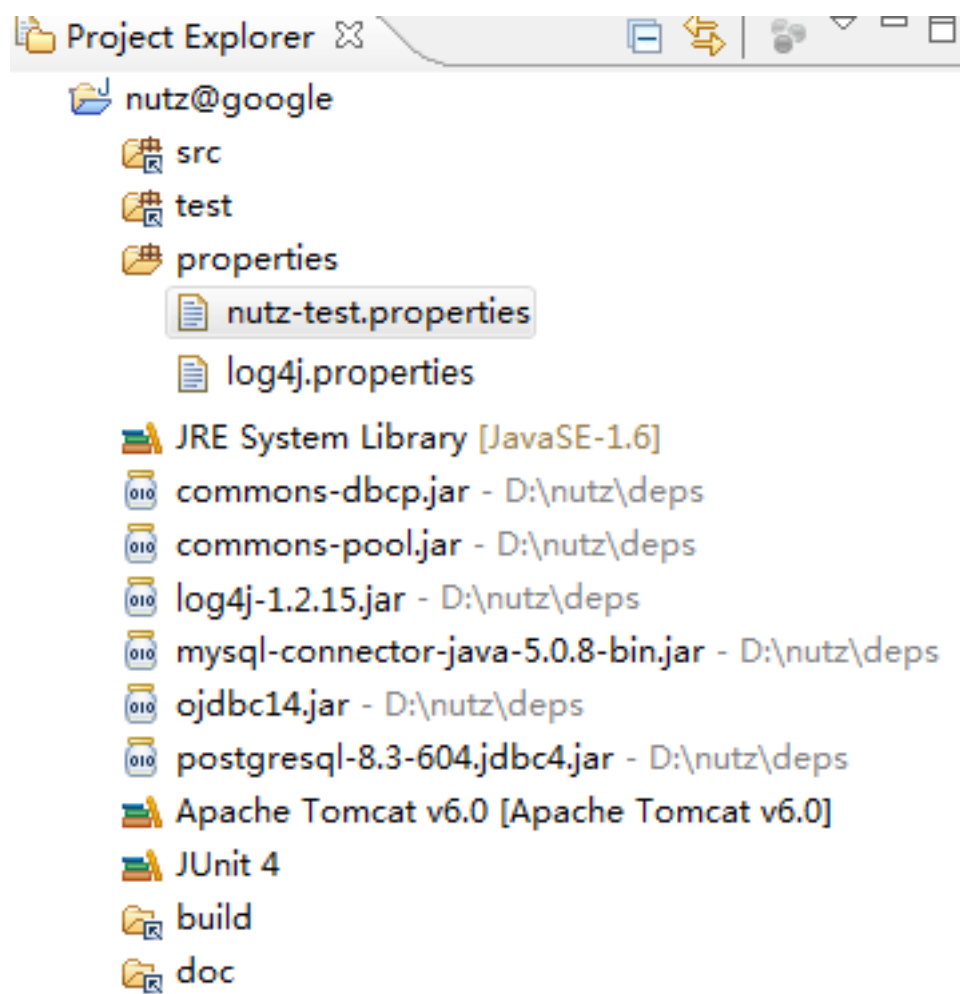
Project Explorer ☒

nutz@google
src
test
properties
nutz-test.properties
log4j.properties
JRE System Library [JavaSE-1.6]
commons-dbcp.jar - D:\nutz\deps
commons-pool.jar - D:\nutz\deps
log4j-1.2.15.jar - D:\nutz\deps
mysql-connector-java-5.0.8-bin.jar - D:\nutz\deps
ojdbc14.jar - D:\nutz\deps
postgresql-8.3-604.jdbc4.jar - D:\nutz\deps
Apache Tomcat v6.0 [Apache Tomcat v6.0]
JUnit 4
build
doc